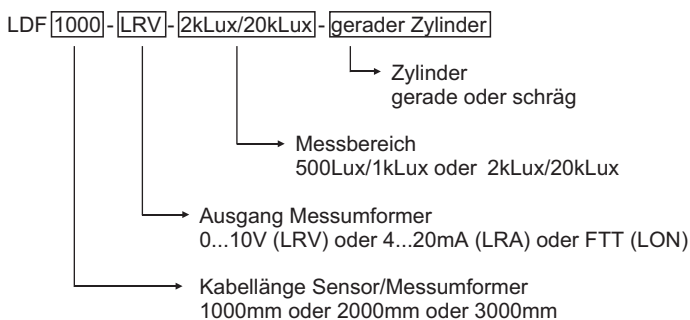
LDF 1000 - LRV - 2kLux/20kLux - gerader Zylinder

Zylinder
gerade oder schräg

Messbereich
500Lux/1kLux oder 2kLux/20kLux

Ausgang Messumformer
0...10V (LRV) oder 4...20mA (LRA) oder FTT (LON)

Kabellänge Sensor/Messumformer
1000mm oder 2000mm oder 3000mm